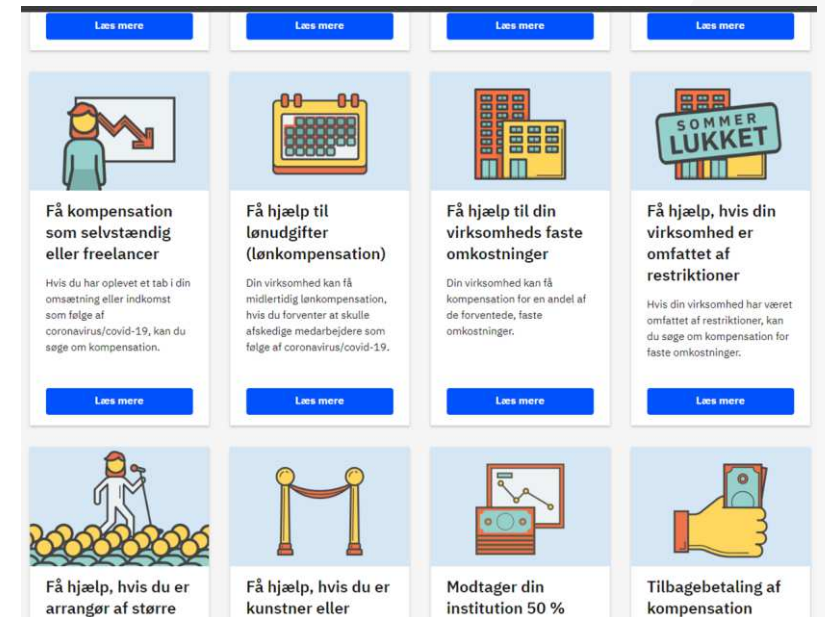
Læs mere

Læs mere

Læs mere

Læs mere

Få kompensation som selvstændig eller freelancer

Hvis du har oplevet et tab i din omsætning eller indkomst som følge af coronavirus/covid-19, kan du søge om kompensation.

Læs mere

Få hjælp til lønudgifter (lønkompensation)

Din virksomhed kan få midlertidig lønkompensation, hvis du forventer at skulle afskedige medarbejdere som følge af coronavirus/covid-19.

Læs mere

Få hjælp til din virksomheds faste omkostninger

Din virksomhed kan få kompensation for en andel af de forventede, faste omkostninger.

Læs mere

SOMMER LUKKET

Få hjælp, hvis din virksomhed er omfattet af restriktioner

Hvis din virksomhed har været omfattet af restriktioner, kan du søge om kompensation for faste omkostninger.

Læs mere

Få hjælp, hvis du er arrangør af større

Få hjælp, hvis du er kunstner eller

Modtager din institution 50 %

Tilbagebetaling af kompensation